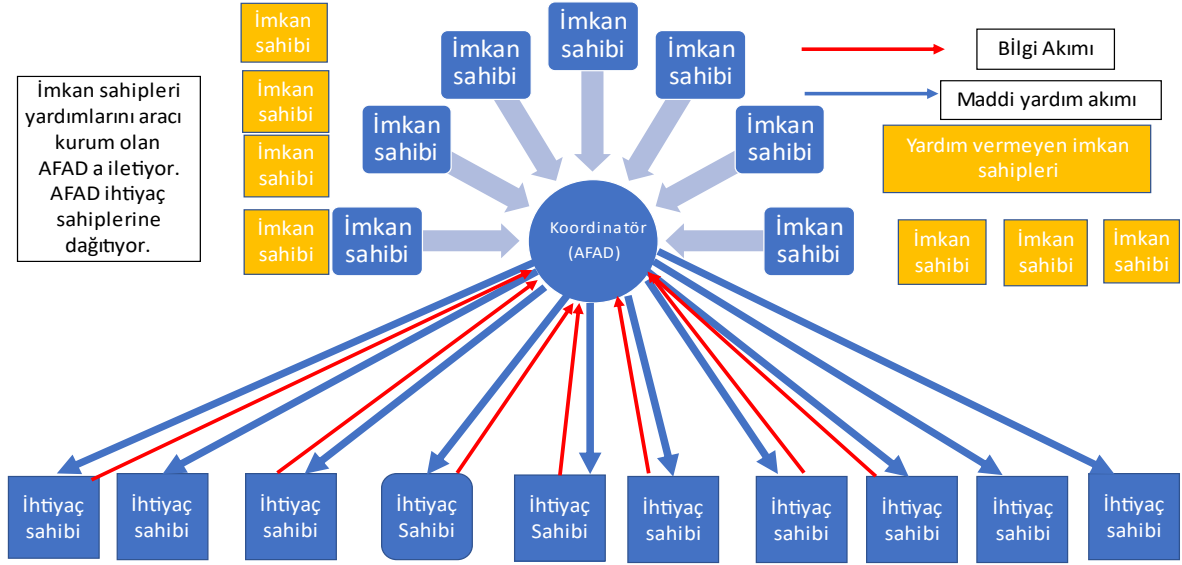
İmkan sahipleri yardımlarını aracı kurum olan AFAD a iletiyor. AFAD ihtiyaç sahiplerine dağıtıyor.

İmkan sahibi

İmkan sahibi

İmkan sahibi

İmkan sahibi

İmkan sahibi

İmkan sahibi

İmkan sahibi

İmkan sahibi

İmkan sahibi

İmkan sahibi

İmkan sahibi

İmkan sahibi

Bilgi Akımı

Maddi yardım akımı

Yardım vermeyen imkan sahipleri

İmkan sahibi

İmkan sahibi

İmkan sahibi

Koordinatör (AFAD)

İhtiyaç sahibi

İhtiyaç sahibi

İhtiyaç sahibi

İhtiyaç Sahibi

İhtiyaç Sahibi

İhtiyaç sahibi

İhtiyaç sahibi

İhtiyaç sahibi

İhtiyaç sahibi

İhtiyaç sahibi